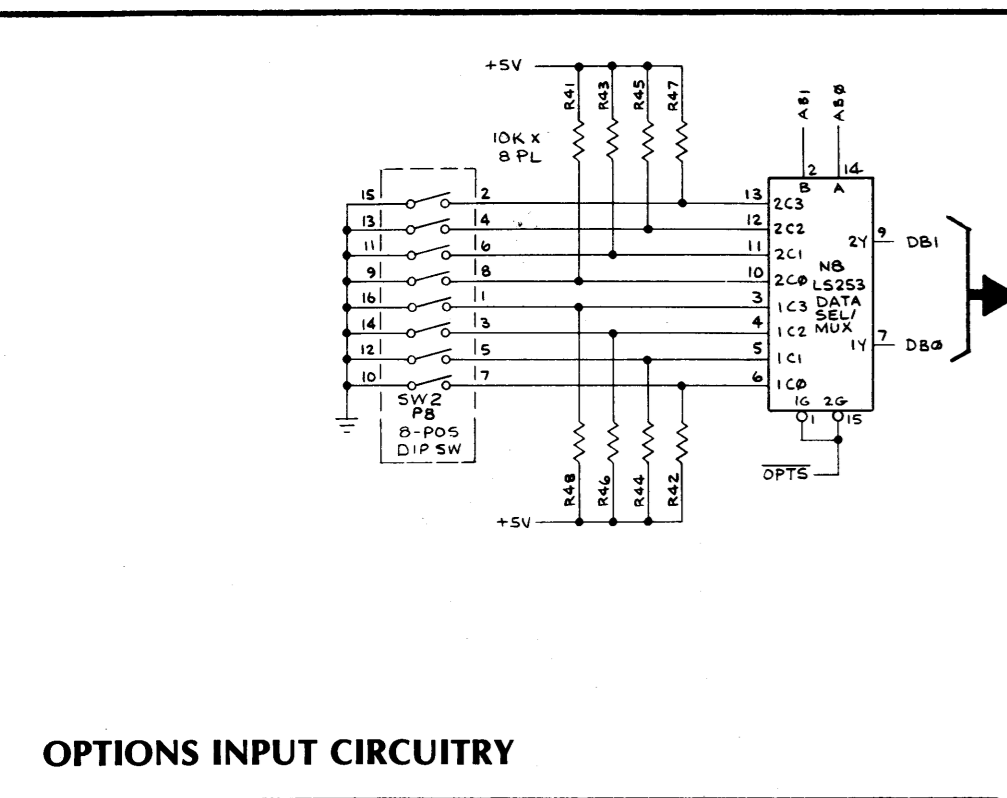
+5V
R41
R43
R45
R47
10K X
8 PL
AB1
ABØ
2
14
B
A
15
2
13
2C3
13
4
12
2C2
11
6
11
2C1
2Y
9
DB1
9
8
10
2CØ
NB
LS253
16
1
3
1C3
DATA
SEL/
14
3
4
1C2
MUX
12
5
5
1C1
1Y
7
DBØ
10
7
6
1CØ
1G
2G
SW2
P8
1
15
8-POS
DIP SW
$\overline{OPTS}$
R48
R46
R44
R42
+5V

OPTIONS INPUT CIRCUITRY